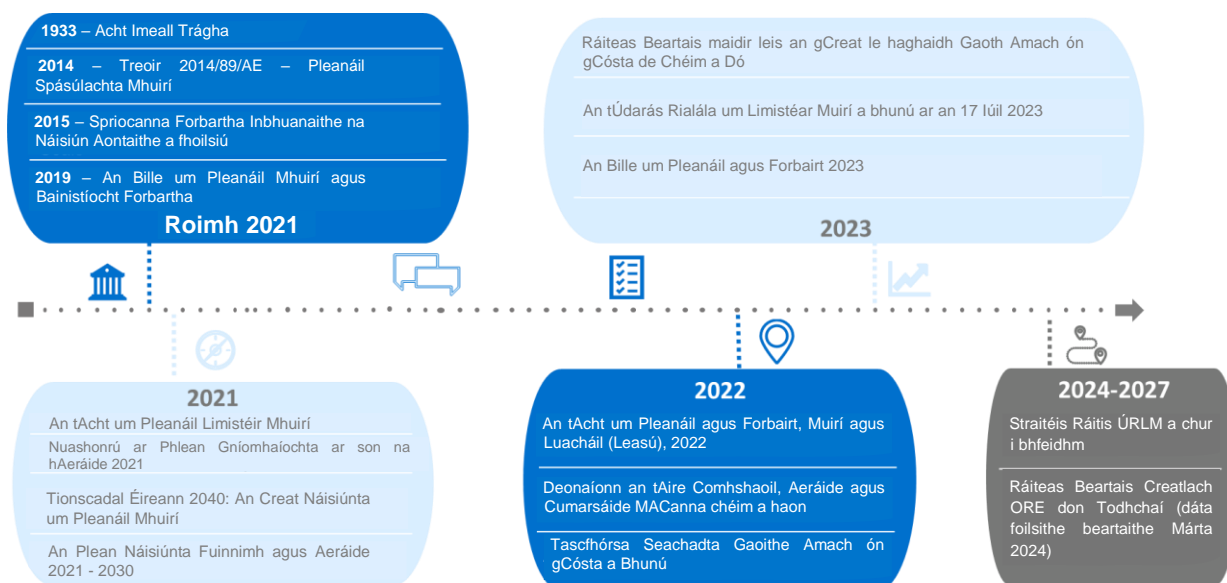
**1933** – Acht Imeall Trágha

**2014** – Treoir 2014/89/AE – Pleanáil Spásúlachta Mhuirí

**2015** – Spriocanna Forbartha Inbhuanaithe na Náisiún Aontaithe a fhoilsiú

**2019** – An Bille um Pleanáil Mhuirí agus Bainistíocht Forbartha

**Roimh 2021**

Ráiteas Beartais maidir leis an gCreat le haghaidh Gaoth Amach ón gCósta de Chéim a Dó

An tÚdarás Rialála um Limistéar Muirí a bhunú ar an 17 Iúil 2023

An Bille um Pleanáil agus Forbairt 2023

**2023**

**2021**

An tAcht um Pleanáil Limistéir Mhuirí

Nuashonrú ar Phlean Gníomhaíochta ar son na hAeráide 2021

Tionscadal Éireann 2040: An Creat Náisiúnta um Pleanáil Mhuirí

An Plean Náisiúnta Fuinnimh agus Aeráide 2021 - 2030

**2022**

An tAcht um Pleanáil agus Forbairt, Muirí agus Luacháil (Leasú), 2022

Deonaíonn an tAire Comhshaoil, Aeráide agus Cumarsáide MACanna chéim a haon

Tascfhórsa Seachadta Gaoithe Amach ón gCósta a Bhunú

**2024-2027**

Straitéis Ráitis ÚRLM a chur i bhfeidhm

Ráiteas Beartais Creatlach ORE don Todhchaí (dáta foilsithe beartaithe Márta 2024)